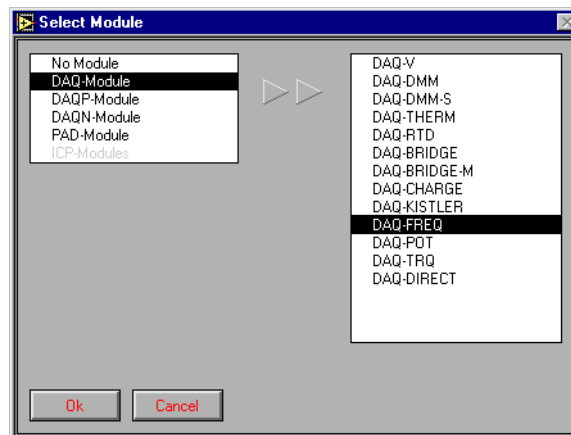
Select Module

No Module
DAQ-Module
DAQP-Module
DAQN-Module
PAD-Module
ICP-Modules

DAQ-V
DAQ-DMM
DAQ-DMM-S
DAQ-THERM
DAQ-RTD
DAQ-BRIDGE
DAQ-BRIDGE-M
DAQ-CHARGE
DAQ-KISTLER
DAQ-FREQ
DAQ-POT
DAQ-TRQ
DAQ-DIRECT

Ok
Cancel